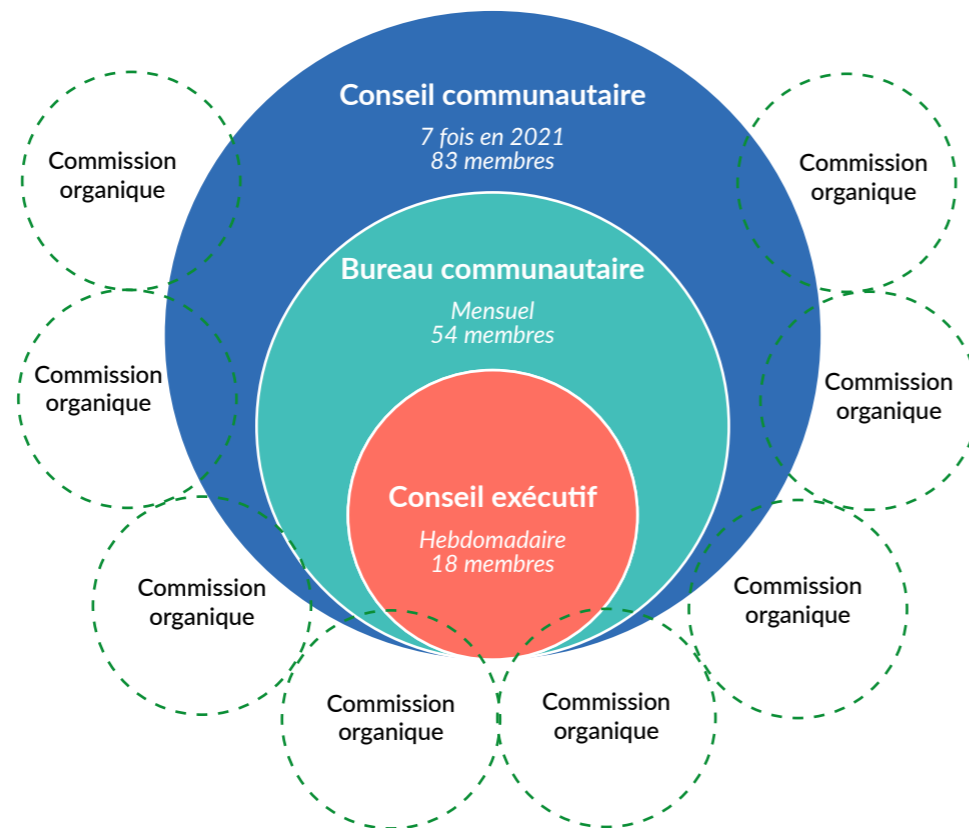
Conseil communautaire
7 fois en 2021
83 membres

Bureau communautaire
Mensuel
54 membres

Conseil exécutif
Hebdomadaire
18 membres

Commission organique

Commission organique

Commission organique

Commission organique

Commission organique

Commission organique

Commission organique

Commission organique